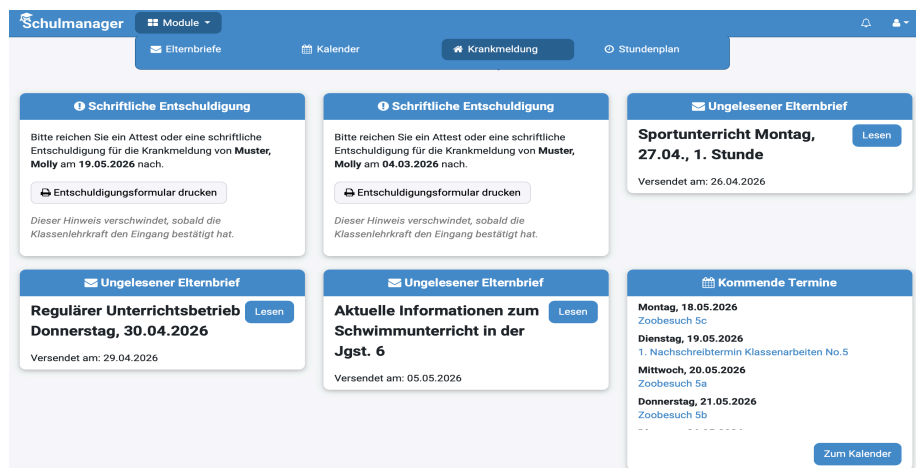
Schulmanager Module

Elternbriefe Kalender Krankmeldung Stundenplan

Schriftliche Entschuldigung

Bitte reichen Sie ein Attest oder eine schriftliche Entschuldigung für die Krankmeldung von Muster, Molly am 19.05.2026 nach.

Entschuldigungsformular drucken

Dieser Hinweis verschwindet, sobald die Klassenlehrkraft den Eingang bestätigt hat.

Schriftliche Entschuldigung

Bitte reichen Sie ein Attest oder eine schriftliche Entschuldigung für die Krankmeldung von Muster, Molly am 04.03.2026 nach.

Entschuldigungsformular drucken

Dieser Hinweis verschwindet, sobald die Klassenlehrkraft den Eingang bestätigt hat.

Ungelesener Elternbrief

Sportunterricht Montag, 27.04., 1. Stunde

Lesen

Versendet am: 26.04.2026

Ungelesener Elternbrief

Regulärer Unterrichtsbetrieb Donnerstag, 30.04.2026

Lesen

Versendet am: 29.04.2026

Ungelesener Elternbrief

Aktuelle Informationen zum Schwimmunterricht in der Jgst. 6

Lesen

Versendet am: 05.05.2026

Kommende Termine

Montag, 18.05.2026
Zoobesuch 5c

Dienstag, 19.05.2026
1. Nachschreibtermin Klassenarbeiten No.5

Mittwoch, 20.05.2026
Zoobesuch 5a

Donnerstag, 21.05.2026
Zoobesuch 5b

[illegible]

Zum Kalender